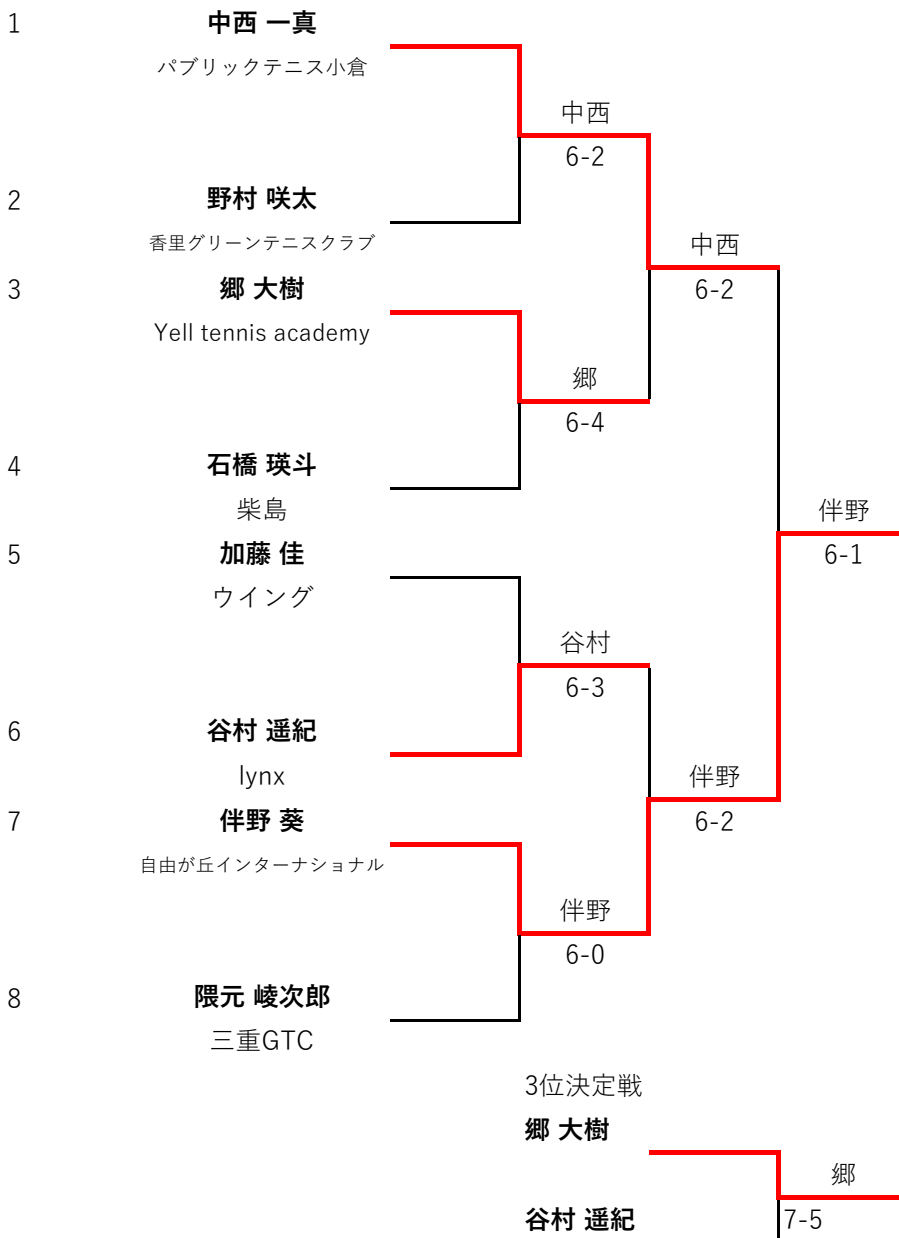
1 **中西 一真**
パブリックテニス小倉

2 **野村 咲太**
香里グリーンテニスクラブ

3 **郷 大樹**
Yell tennis academy

4 **石橋 瑛斗**
柴島

5 **加藤 佳**
ウイング

6 **谷村 遥紀**
lynx

7 **伴野 葵**
自由が丘インターナショナル

8 **隈元 峻次郎**
三重GTC

中西
6-2

郷
6-4

谷村
6-3

伴野
6-0

中西
6-2

伴野
6-2

伴野
6-1

3位決定戦
**郷 大樹**
**谷村 遥紀**

郷
7-5